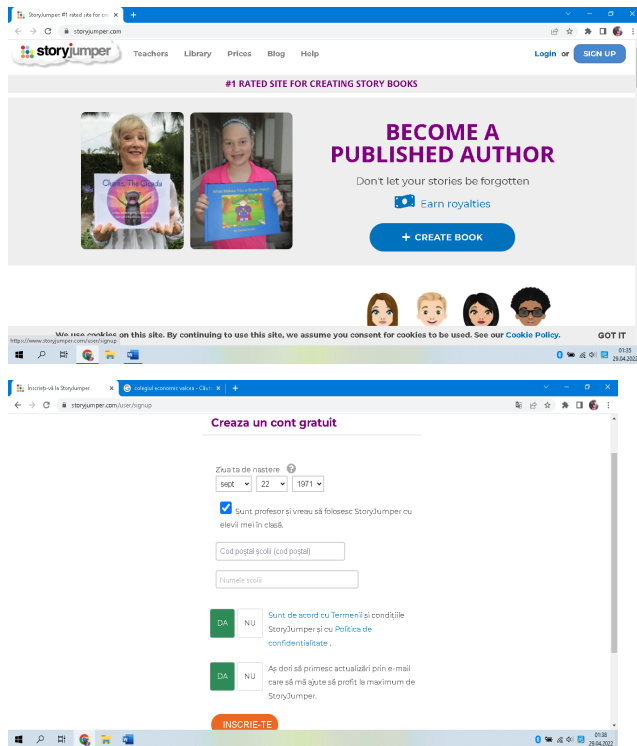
StoryJumper: #1 rated site for cre ×
storyjumper.com

storyjumper Teachers Library Prices Blog Help Login or SIGN UP

#1 RATED SITE FOR CREATING STORY BOOKS

Clarisa The Cicada

What Makes This a Great Team?

BECOME A PUBLISHED AUTHOR

Don't let your stories be forgotten

Earn royalties

+ CREATE BOOK

We use cookies on this site. By continuing to use this site, we assume you consent for cookies to be used. See our Cookie Policy. GOT IT

https://www.storyjumper.com/user/signup

01:35 29.04.2022

Inscrieți-vă la StoryJumper × colegiul economic valcea - Căut ×
storyjumper.com/user/signup

Creaza un cont gratuit

Ziua ta de nastere ?

sept 22 1971

Sunt profesor și vreau să folosesc StoryJumper cu elevii mei în clasă.

Cod poștal școlii (cod poștal)

Numele școlii

DA NU Sunt de acord cu Termenii și condițiile StoryJumper și cu Politica de confidențialitate .

DA NU Aș dori să primesc actualizări prin e-mail care să mă ajute să profit la maximum de StoryJumper.

INSCRIE-TE

01:38 29.04.2022